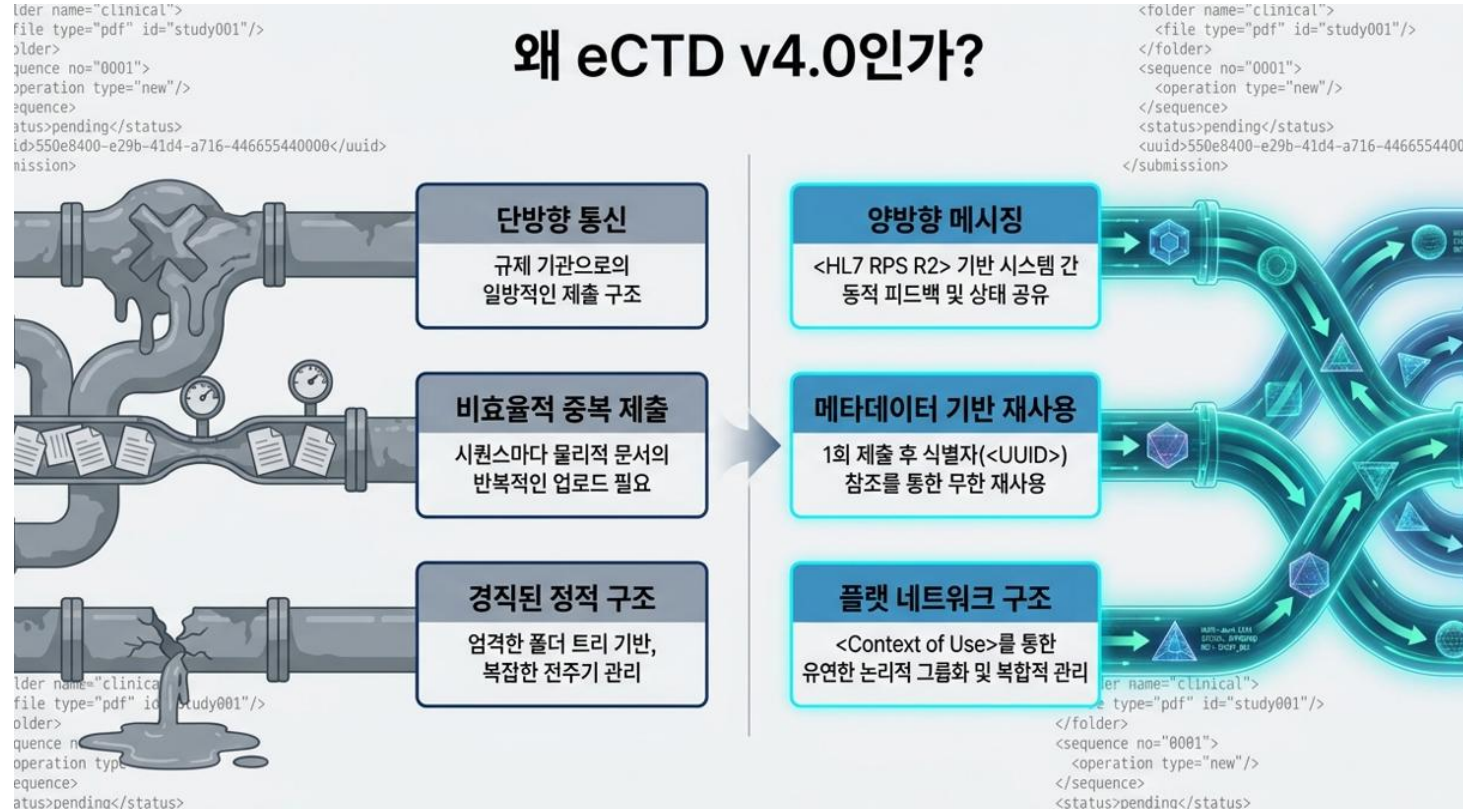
lder name="clinical">
file type="pdf" id="study001"/>
older>
quence no="0001">
operation type="new"/>
equence>
tatus>pending</status>
id>550e8400-e29b-41d4-a716-446655440000</uuid>
ission>

왜 eCTD v4.0인가?

<folder name="clinical">
<file type="pdf" id="study001"/>
</folder>
<sequence no="0001">
<operation type="new"/>
</sequence>
<status>pending</status>
<uuid>550e8400-e29b-41d4-a716-4466554400
</submission>

단방향 통신
규제 기관으로의 일방적인 제출 구조

비효율적 중복 제출
시퀀스마다 물리적 문서의 반복적인 업로드 필요

경직된 정적 구조
엄격한 폴더 트리 기반, 복잡한 전주기 관리

양방향 메시징
<HL7 RPS R2> 기반 시스템 간 동적 피드백 및 상태 공유

메타데이터 기반 재사용
1회 제출 후 식별자(<UUID>) 참조를 통한 무한 재사용

플랫 네트워크 구조
<Context of Use>를 통한 유연한 논리적 그룹화 및 복합적 관리

lder name="clinica
file type="pdf" id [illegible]tudy001"/>
older>
quence n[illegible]
operation type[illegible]
equence>
tatus>pending</status>

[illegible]er name="clinical">
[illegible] type="pdf" id="study001"/>
</folder>
<sequence no="0001">
<operation type="new"/>
</sequence>
<status>pending</status>